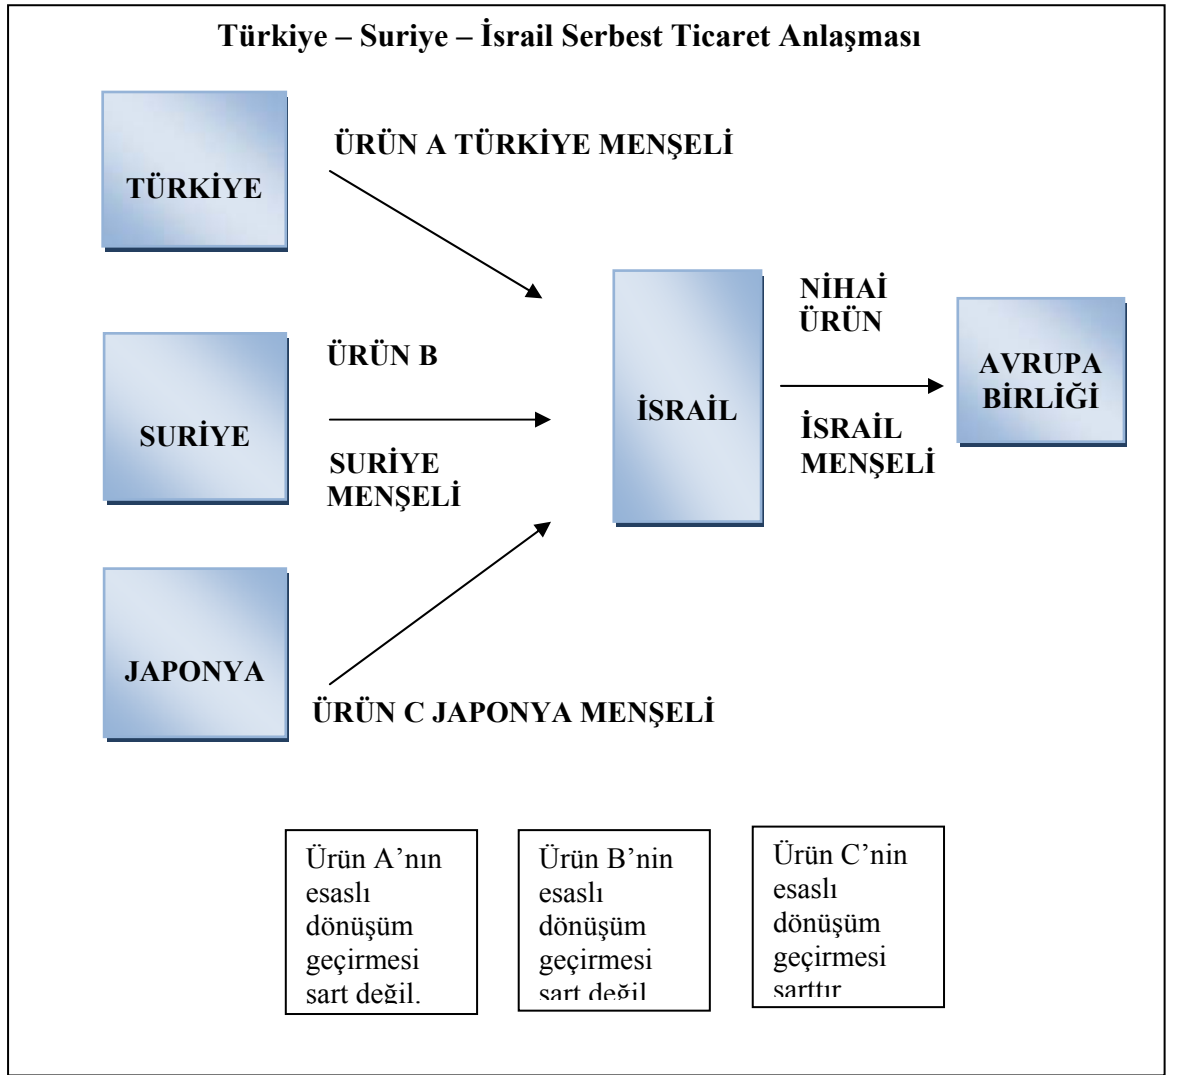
Türkiye – Suriye – İsrail Serbest Ticaret Anlaşması

TÜRKİYE

ÜRÜN A TÜRKİYE MENŞELİ

SURİYE

ÜRÜN B

SURİYE MENŞELİ

JAPONYA

ÜRÜN C JAPONYA MENŞELİ

İSRAİL

NİHAİ ÜRÜN

İSRAİL MENŞELİ

AVRUPA BİRLİĞİ

Ürün A'nın esaslı dönüşüm geçirmesi sart değil.

Ürün B'nin esaslı dönüşüm geçirmesi sart değil

Ürün C'nin esaslı dönüşüm geçirmesi sarttır